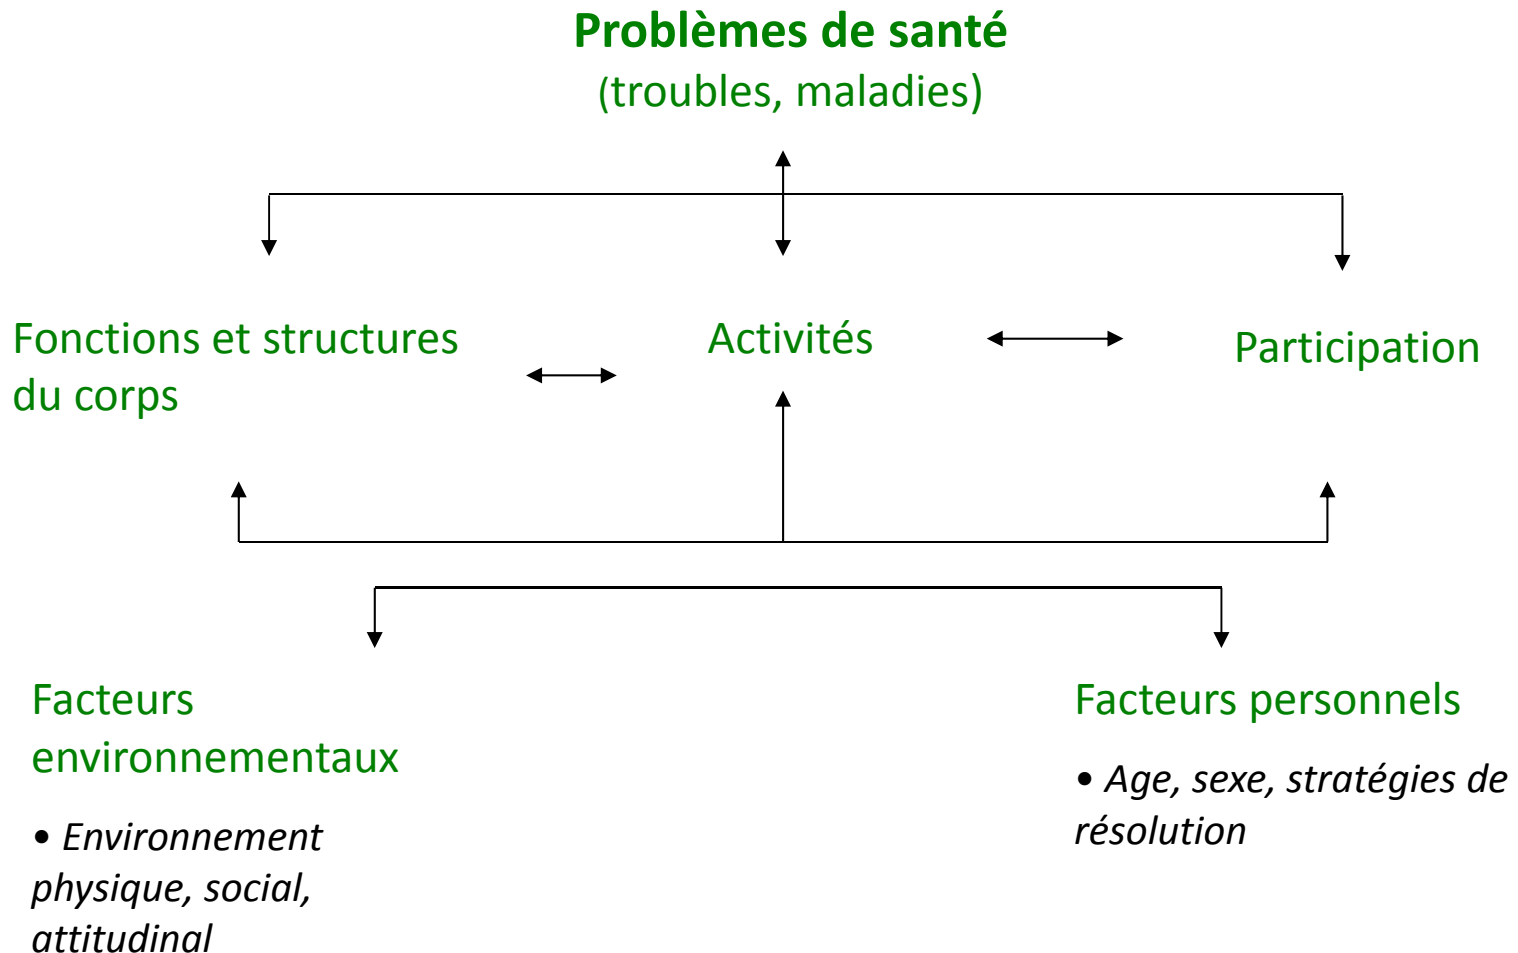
Problèmes de santé
(troubles, maladies)

Fonctions et structures du corps

Activités

Participation

Facteurs environnementaux

• Environnement physique, social, attitudinal

Facteurs personnels

• Age, sexe, stratégies de résolution